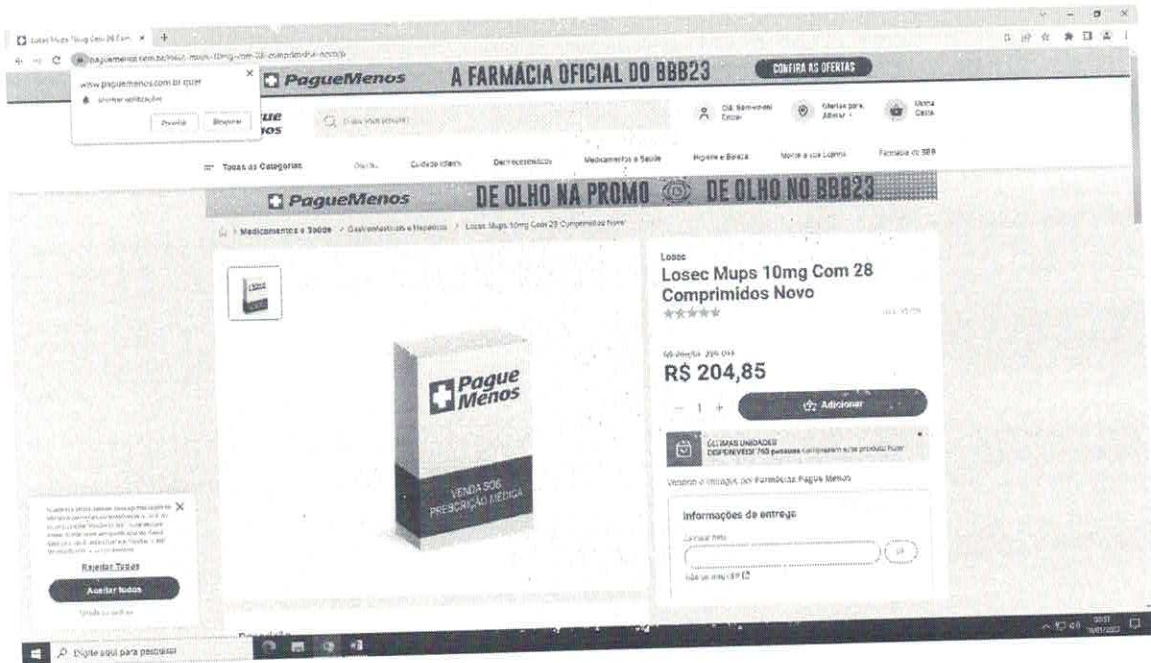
Losec Mups 10mg Com 28 Com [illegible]

paguemenos.com.br/losec-mups-10mg-com-28-comprimidos-novo/p

www.paguemenos.com.br quer

Mostrar notificações

Permitir Bloquear

PagueMenos A FARMÁCIA OFICIAL DO BBB23 CONFIRA AS OFERTAS

O que você procura?

Olá, Bem-vindo! Entrar

Ofertas para Alterar

Minha Cesta

Todas as Categorias

Ofertas

Cuidado Diário

Dermocosméticos

Medicamentos e Saúde

Higiene e Beleza

Monte a sua Loja

Farmácia do BBB

PagueMenos DE OLHO NA PROMO DE OLHO NO BBB23

Medicamentos e Saúde / Gastrointestinais e Hepáticos / Losec Mups 10mg Com 28 Comprimidos Novo

Losec

Losec Mups 10mg Com 28 Comprimidos Novo

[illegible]

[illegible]

R$ 204,85

- 1 +

Adicionar

ÚLTIMAS UNIDADES
DISPONÍVEIS! 763 pessoas compraram este produto hoje

Vendido e entregue por Farmácias Pague Menos

Informações de entrega

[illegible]

Não sei meu CEP

Pague Menos

VENDA SOB PRESCRIÇÃO MÉDICA

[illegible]

Rejeitar Todos

Aceitar todos

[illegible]

Digite aqui para pesquisar